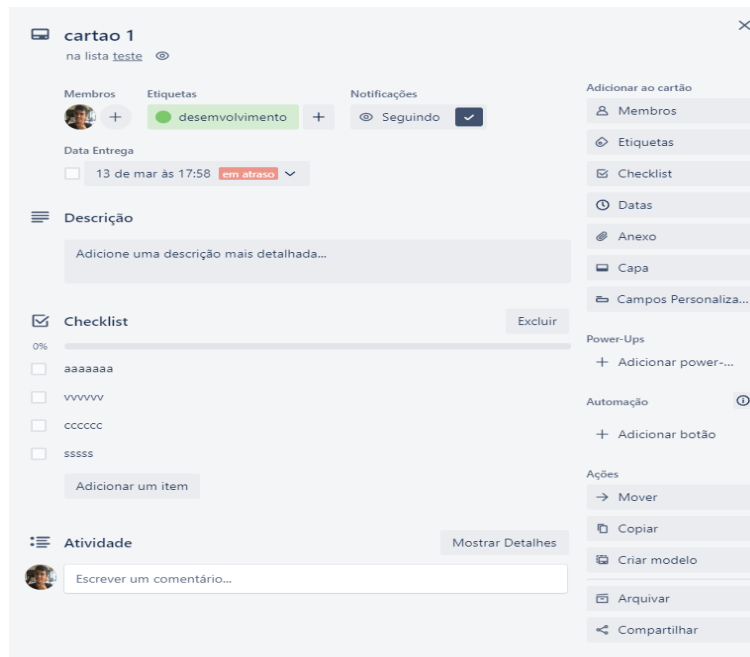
cartao 1
na lista teste

Membros
Etiquetas
desemvolvimento
Notificações
Seguindo

Data Entrega
13 de mar às 17:58 em atraso

Descrição

Adicione uma descrição mais detalhada...

Checklist
Excluir
0%
aaaaaaa
vvvvvv
cccccc
sssss
Adicionar um item

Atividade
Mostrar Detalhes
Escrever um comentário...

Adicionar ao cartão
Membros
Etiquetas
Checklist
Datas
Anexo
Capa
Campos Personaliza...

Power-Ups
+ Adicionar power-...

Automação
+ Adicionar botão

Ações
→ Mover
Copiar
Criar modelo
Arquivar
Compartilhar